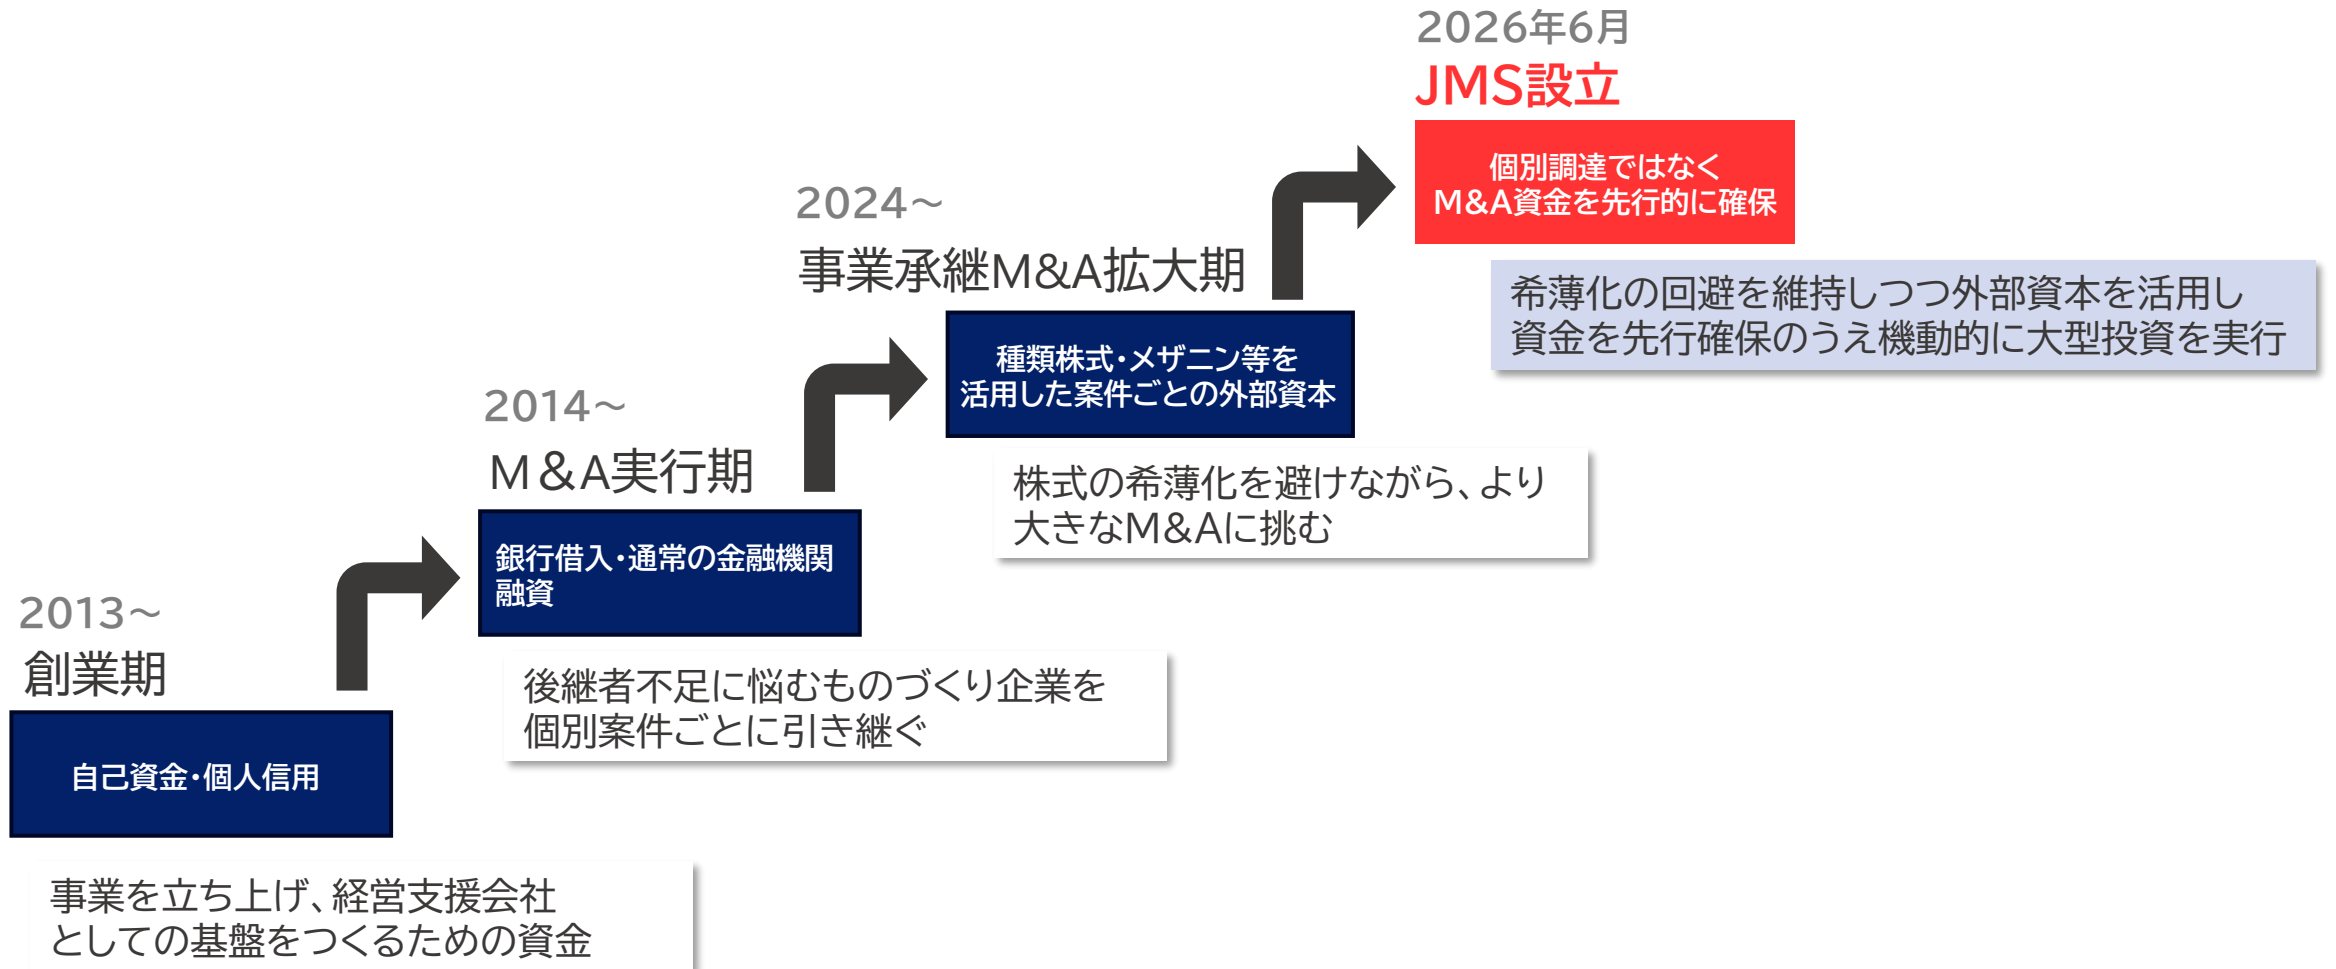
2026年6月
JMS設立

個別調達ではなく
M&A資金を先行的に確保

希薄化の回避を維持しつつ外部資本を活用し
資金を先行確保のうえ機動的に大型投資を実行

2024～
事業承継M&A拡大期

種類株式・メザニン等を
活用した案件ごとの外部資本

株式の希薄化を避けながら、より
大きなM&Aに挑む

2014～
M&A実行期

銀行借入・通常の金融機関
融資

後継者不足に悩むものづくり企業を
個別案件ごとに引き継ぐ

2013～
創業期

自己資金・個人信用

事業を立ち上げ、経営支援会社
としての基盤をつくるための資金